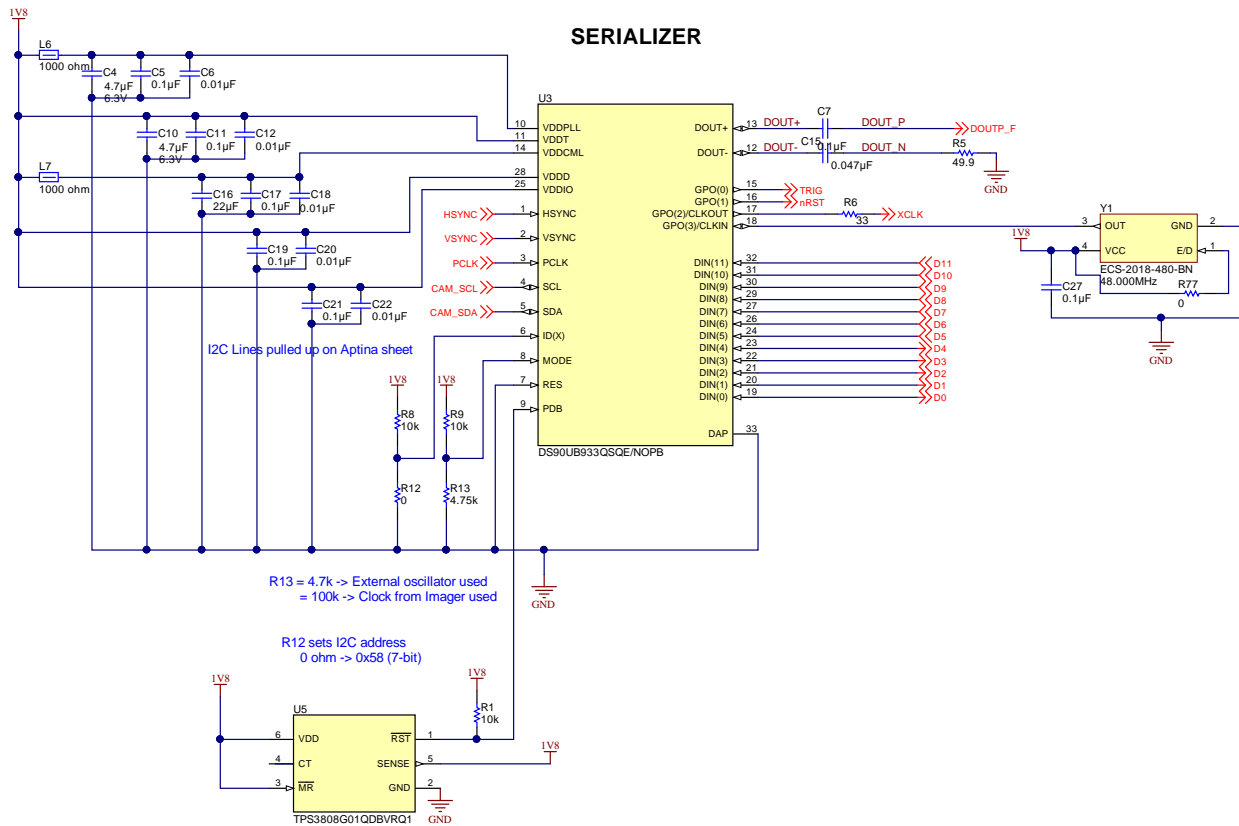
SERIALIZER

1V8

L6
1000 ohm
C4
4.7µF
6.3V
C5
0.1µF
C6
0.01µF

C10
4.7µF
6.3V
C11
0.1µF
C12
0.01µF

L7
1000 ohm
C16
22µF
C17
0.1µF
C18
0.01µF

C19
0.1µF
C20
0.01µF

C21
0.1µF
C22
0.01µF

U3
10 VDDPLL
11 VDDT
14 VDDCML
28 VDDD
25 VDDIO
HSYNC 1 HSYNC
VSYNC 2 VSYNC
PCLK 3 PCLK
CAM_SCL 4 SCL
CAM_SDA 5 SDA
6 ID(X)
8 MODE
7 RES
9 PDB
DS90UB933QSQE/NOPB

DOUT+ 13 DOUT+
DOUT- 12 DOUT-
GPO(0) 15 TRIG
GPO(1) 16 nRST
GPO(2)/CLKOUT 17 XCLK
GPO(3)/CLKIN 18
DIN(11) 32 D11
DIN(10) 31 D10
DIN(9) 30 D9
DIN(8) 29 D8
DIN(7) 27 D7
DIN(6) 26 D6
DIN(5) 24 D5
DIN(4) 23 D4
DIN(3) 22 D3
DIN(2) 21 D2
DIN(1) 20 D1
DIN(0) 19 D0
DAP 33

C7
0.1µF
DOUT_P
DOUTP_F
C15
0.047µF
DOUT_N
R5
49.9
GND
R6
33

Y1
3 OUT
GND 2
1V8
4 VCC
E/D 1
ECS-2018-480-BN
48.000MHz
R77
0
C27
0.1µF
GND

I2C Lines pulled up on Aptina sheet

1V8
R8
10k
1V8
R9
10k
R12
0
R13
4.75k

GND

R13 = 4.7k -> External oscillator used
= 100k -> Clock from Imager used

R12 sets I2C address
0 ohm -> 0x58 (7-bit)

1V8
R1
10k

1V8
U5
6 VDD
4 CT
3 $\overline{MR}$
$\overline{RST}$ 1
SENSE 5
GND 2
TPS3808G01QDBVRQ1
1V8
GND